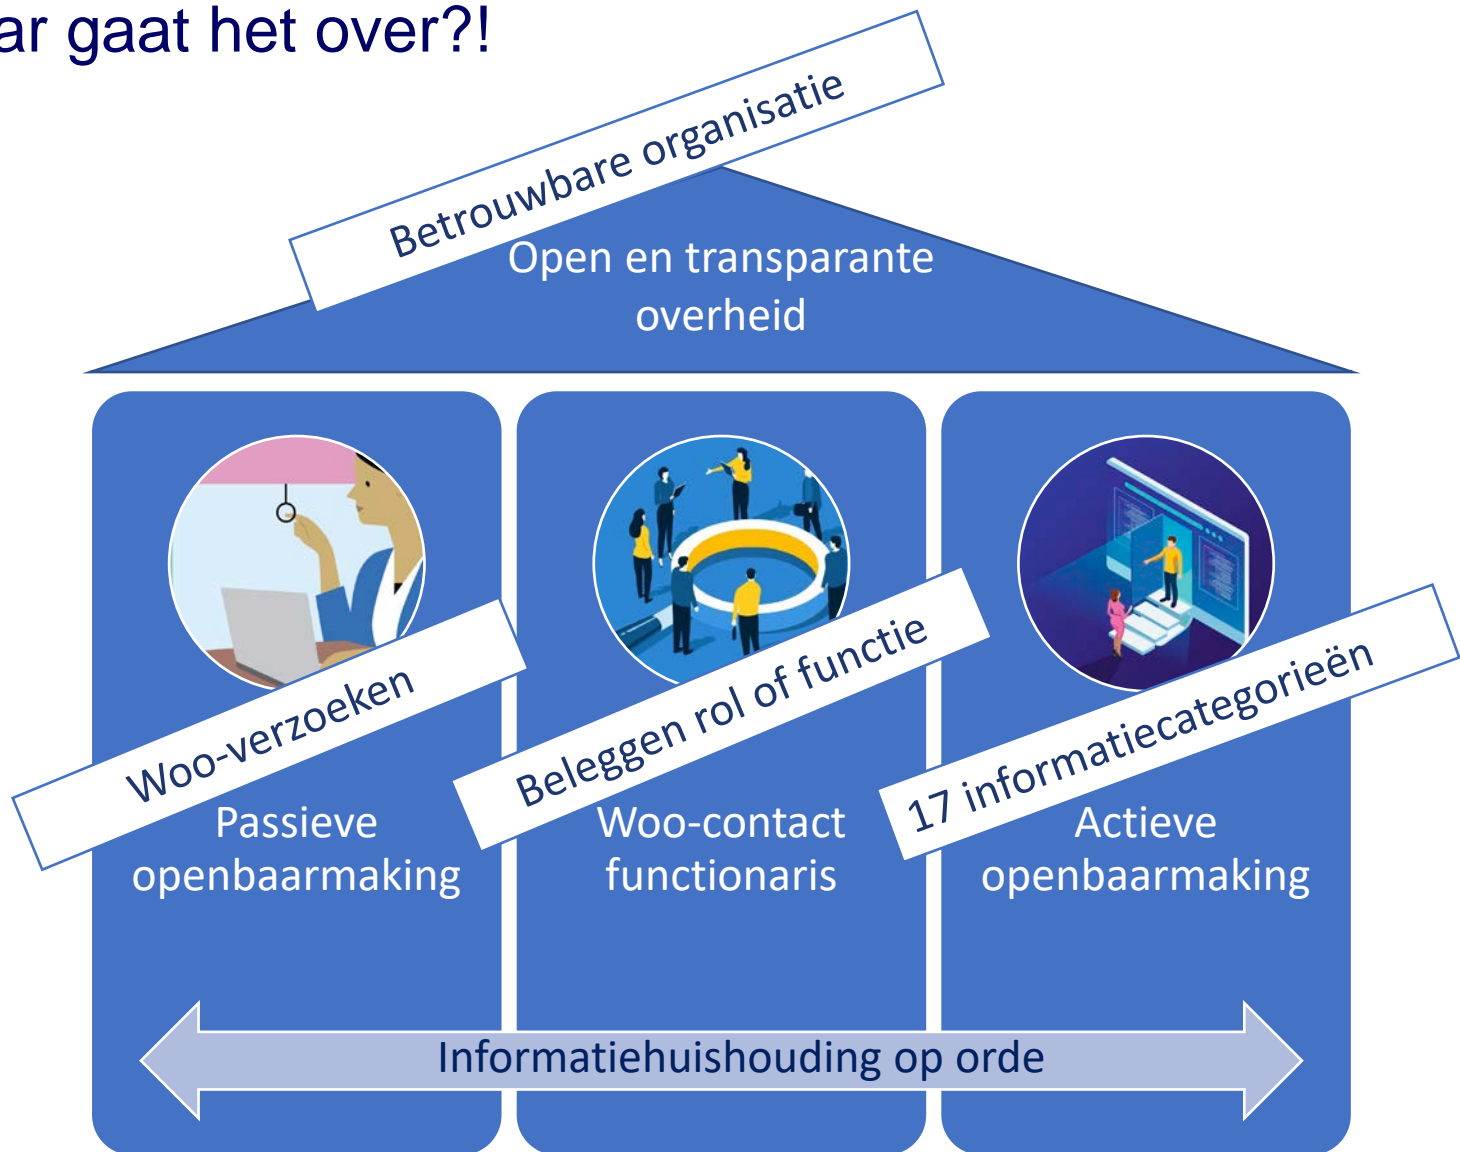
ar gaat het over?!

Betrouwbare organisatie

Open en transparante overheid

Woo-verzoeken

Passieve openbaarmaking

Beleggen rol of functie

Woo-contact functionaris

17 informatiecategorieën

Actieve openbaarmaking

Informatiehuishouding op orde